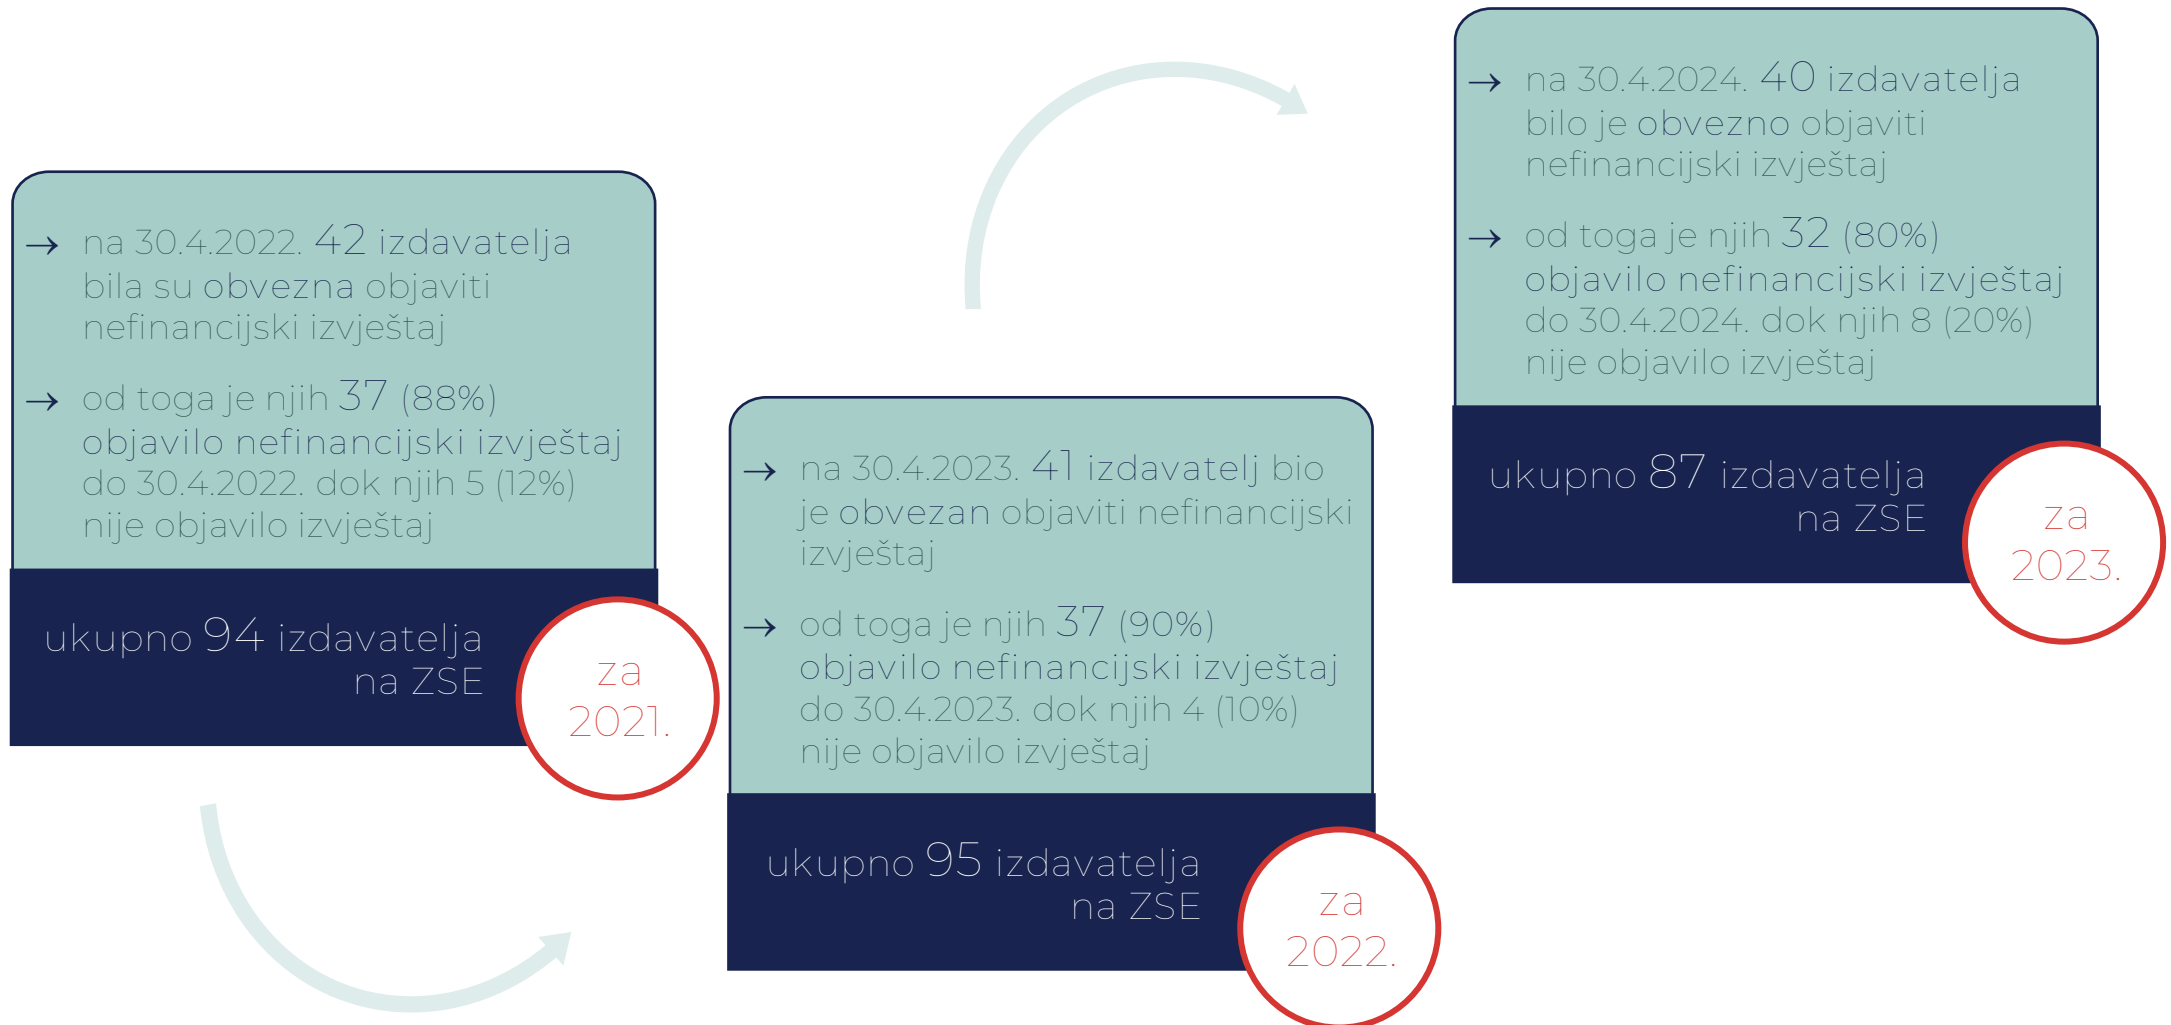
→ na 30.4.2022. 42 izdavatelja bila su obvezna objaviti nefinancijski izvještaj

→ od toga je njih 37 (88%) objavilo nefinancijski izvještaj do 30.4.2022. dok njih 5 (12%) nije objavilo izvještaj

ukupno 94 izdavatelja na ZSE

za 2021.

→ na 30.4.2023. 41 izdavatelj bio je obvezan objaviti nefinancijski izvještaj

→ od toga je njih 37 (90%) objavilo nefinancijski izvještaj do 30.4.2023. dok njih 4 (10%) nije objavilo izvještaj

ukupno 95 izdavatelja na ZSE

za 2022.

→ na 30.4.2024. 40 izdavatelja bilo je obvezno objaviti nefinancijski izvještaj

→ od toga je njih 32 (80%) objavilo nefinancijski izvještaj do 30.4.2024. dok njih 8 (20%) nije objavilo izvještaj

ukupno 87 izdavatelja na ZSE

za 2023.